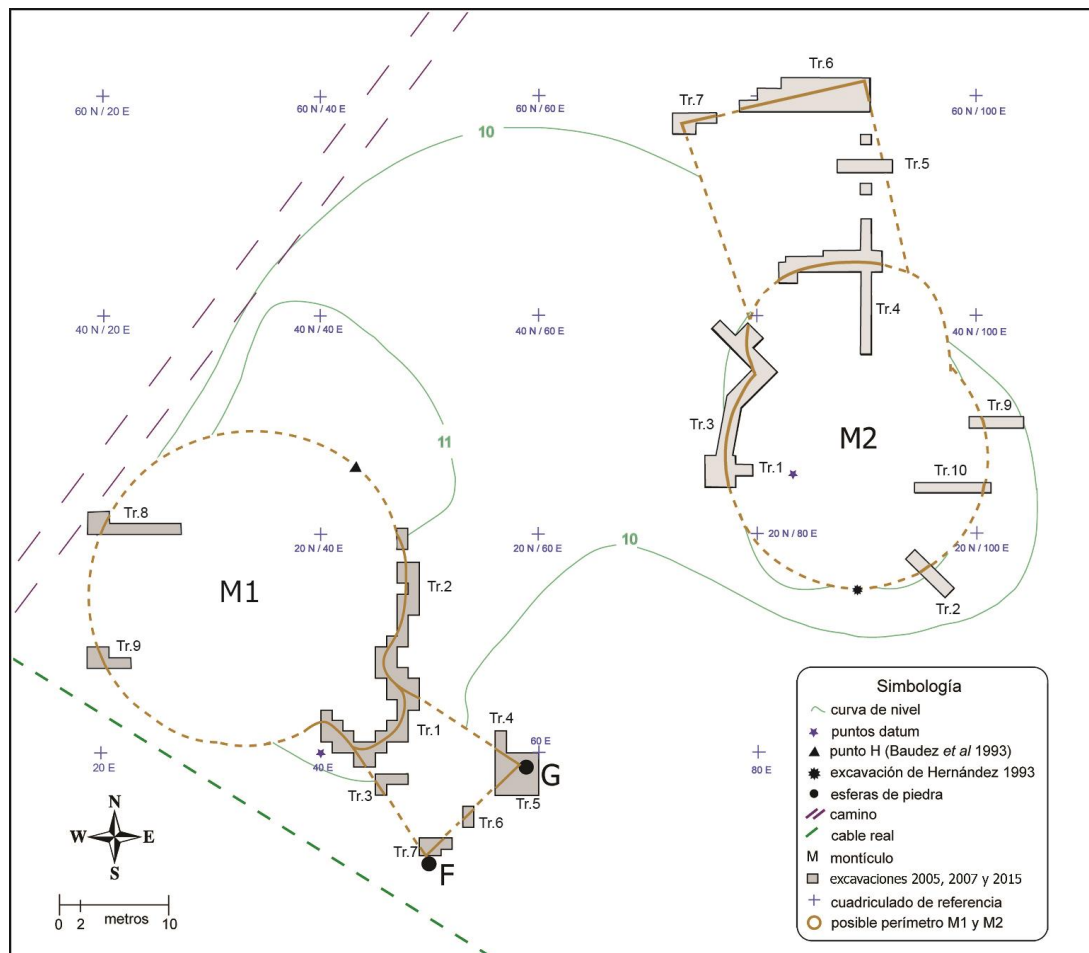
60 N / 20 E
60 N / 40 E
60 N / 60 E
Tr.7
Tr.6
60 N / 100 E
10
Tr.5
40 N / 20 E
40 N / 40 E
40 N / 60 E
Tr.4
40 N / 100 E
11
Tr.3
M2
Tr.9
Tr.1
Tr.10
Tr.8
20 N / 40 E
20 N / 60 E
10
20 N / 80 E
20 N / 100 E
M1
Tr.2
Tr.2
Tr.9
Tr.4
60 E
Tr.1
20 E
40 E
G
80 E
Tr.3
Tr.5
Tr.6
Tr.7
F
N
W
E
S
0 2 metros 10

Simbología
curva de nivel
puntos datum
punto H (Baudez et al 1993)
excavación de Hernández 1993
esferas de piedra
camino
cable real
M montículo
excavaciones 2005, 2007 y 2015
cuadriculado de referencia
posible perímetro M1 y M2